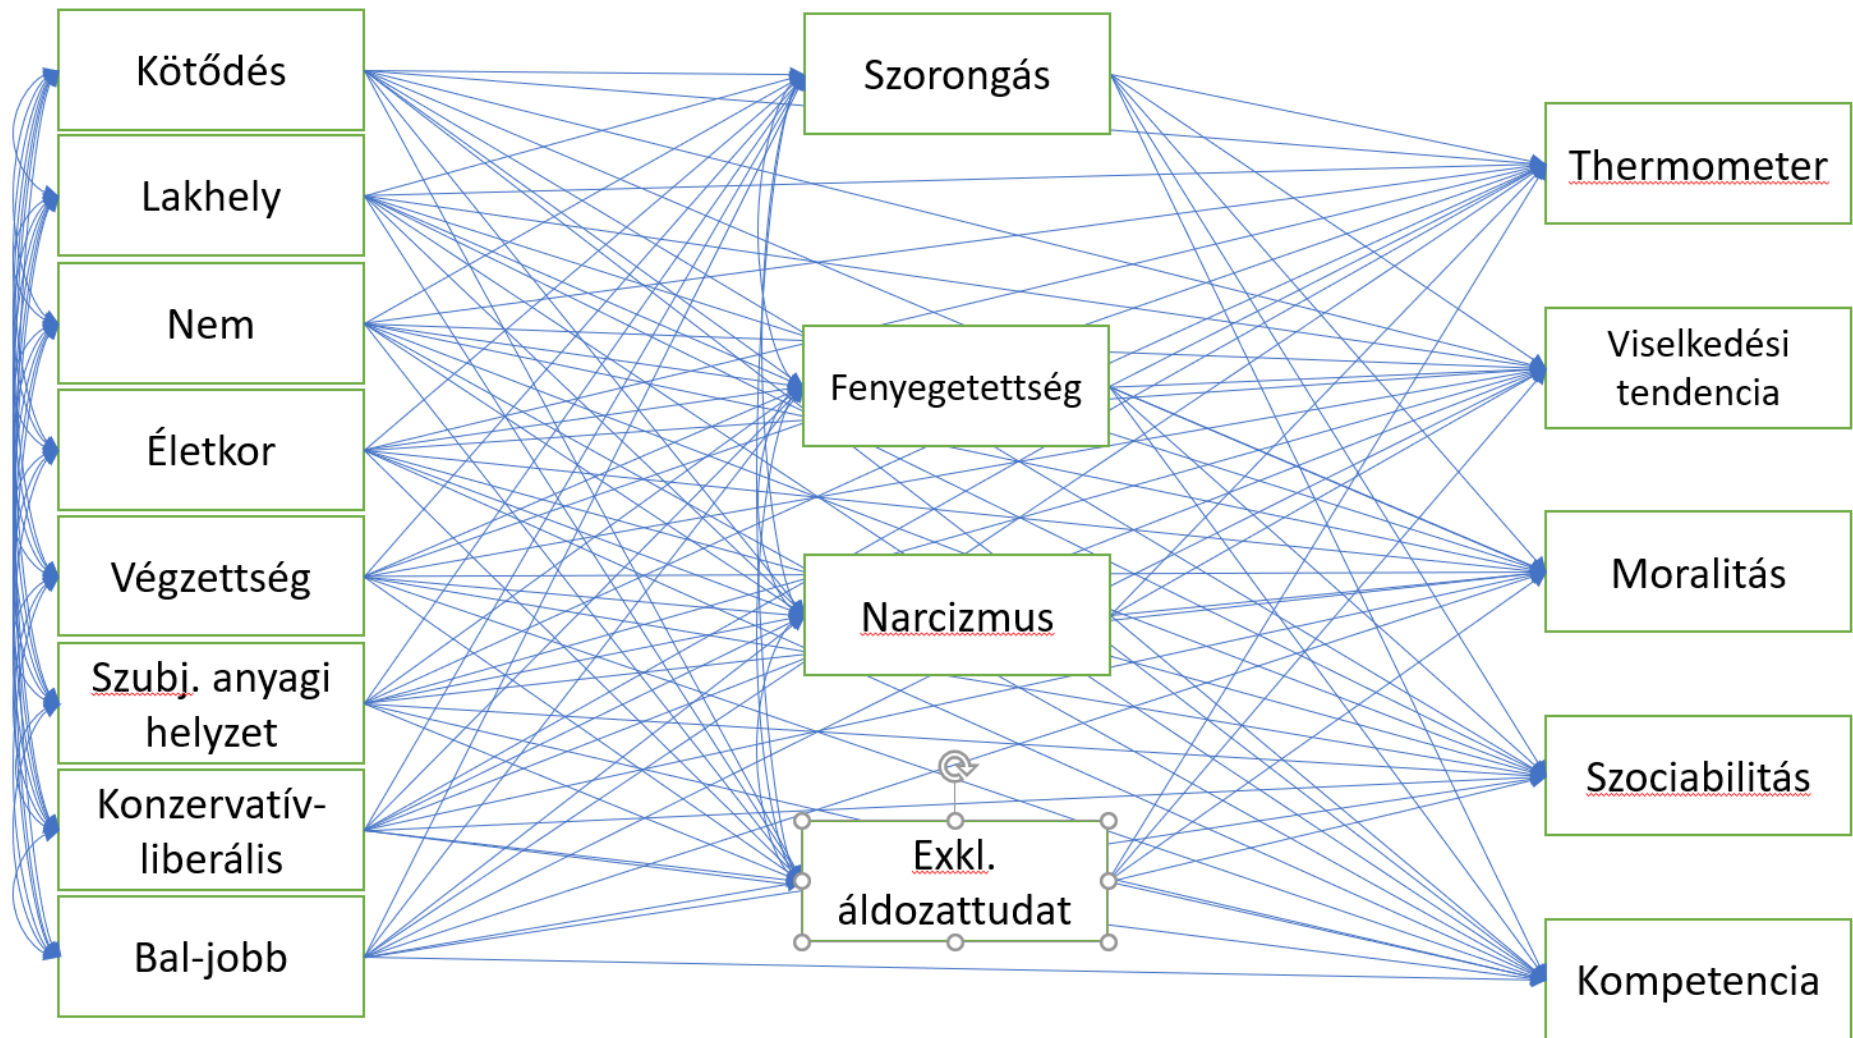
Kötődés

Lakhely

Nem

Életkor

Végzettség

Szubj. anyagi helyzet

Konzervatív-liberális

Bal-jobb

Szorongás

Fenyegetettség

Narcizmus

Exkl. áldozattudat

Thermometer

Viselkedési tendencia

Moralitás

Szociabilitás

Kompetencia